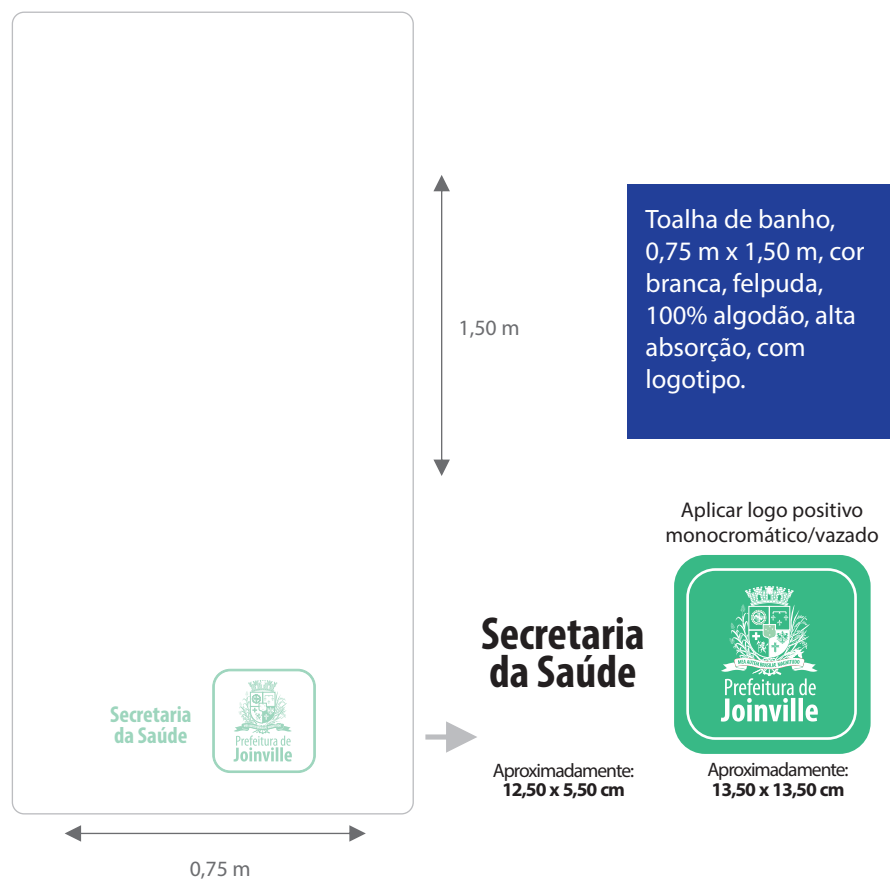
Secretaria da Saúde

Prefeitura de Joinville

1,50 m

0,75 m

Toalha de banho, 0,75 m x 1,50 m, cor branca, felpuda, 100% algodão, alta absorção, com logotipo.

Aplicar logo positivo monocromático/vazado

Secretaria da Saúde

Aproximadamente:
**12,50 x 5,50 cm**

Prefeitura de Joinville

Aproximadamente:
**13,50 x 13,50 cm**